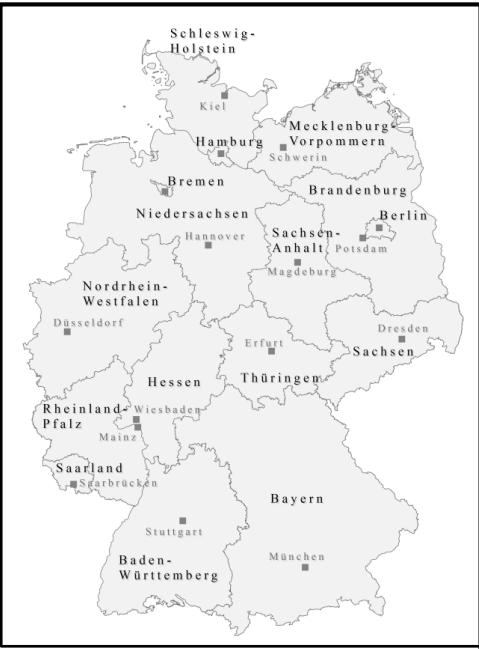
Schleswig-Holstein
Kiel
Hamburg
Mecklenburg-Vorpommern
Schwerin
Bremen
Brandenburg
Niedersachsen
Berlin
Hannover
Sachsen-Anhalt
Potsdam
Magdeburg
Nordrhein-Westfalen
Düsseldorf
Dresden
Erfurt
Sachsen
Hessen
Thüringen
Rheinland-Pfalz
Wiesbaden
Mainz
Saarland
Saarbrücken
Bayern
Stuttgart
Baden-Württemberg
München